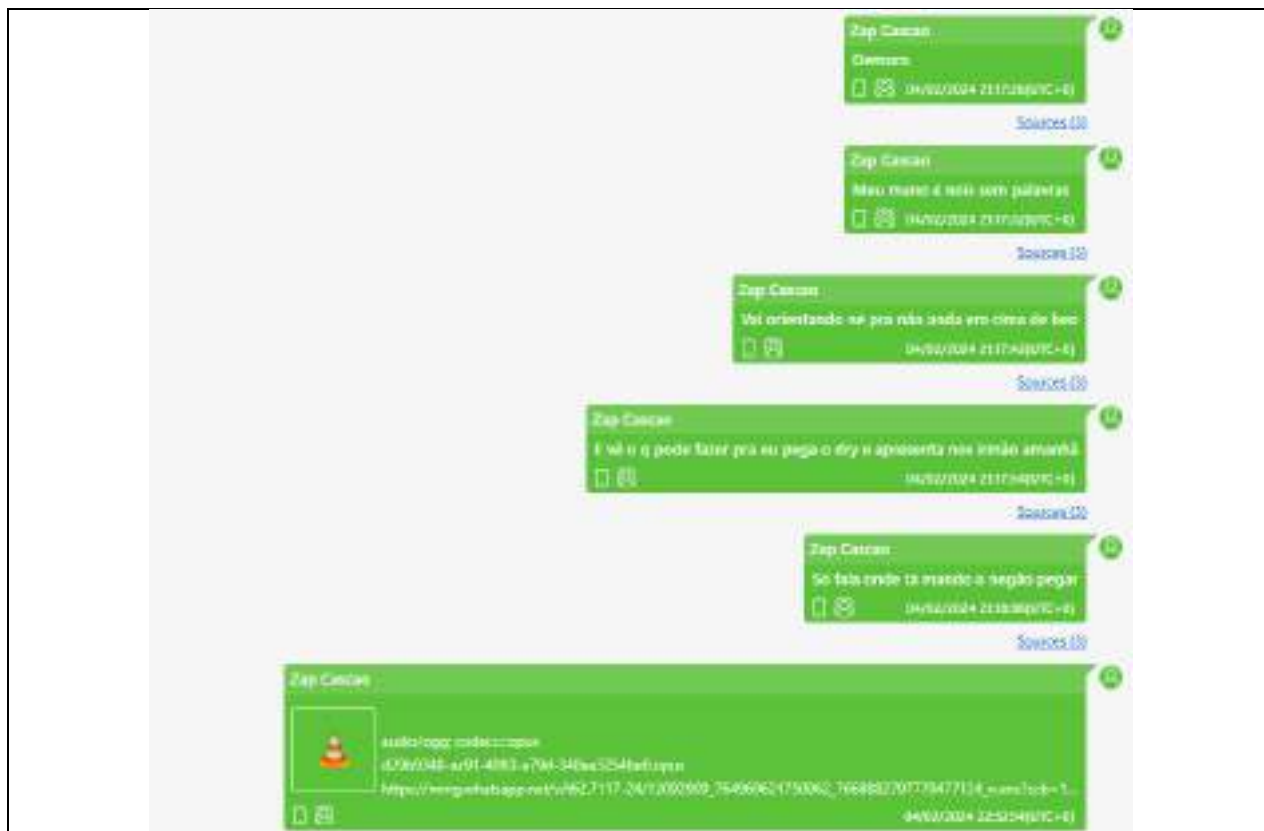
Zap Cascao

Demoro

04/02/2024 21:17:28(UTC+0)

Sources (3)

Zap Cascao

Meu mano é nois sem palavras

04/02/2024 21:17:32(UTC+0)

Sources (3)

Zap Cascao

Vai orientando nóis pra não anda em cima de boo

04/02/2024 21:17:43(UTC+0)

Sources (3)

Zap Cascao

E vê o q pode fazer pra eu pega o dry e apresenta nos irmão amanhã

04/02/2024 21:17:54(UTC+0)

Sources (3)

Zap Cascao

So fala onde tá mando o negão pegar

04/02/2024 21:18:06(UTC+0)

Sources (3)

Zap Cascao

audio/ogg; codecs=opus

d29b9348-ac91-4063-a79d-346ea5254fa6.opus

https://mmg.whatsapp.net/v/t62.7117-24/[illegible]

04/02/2024 22:52:54(UTC+0)